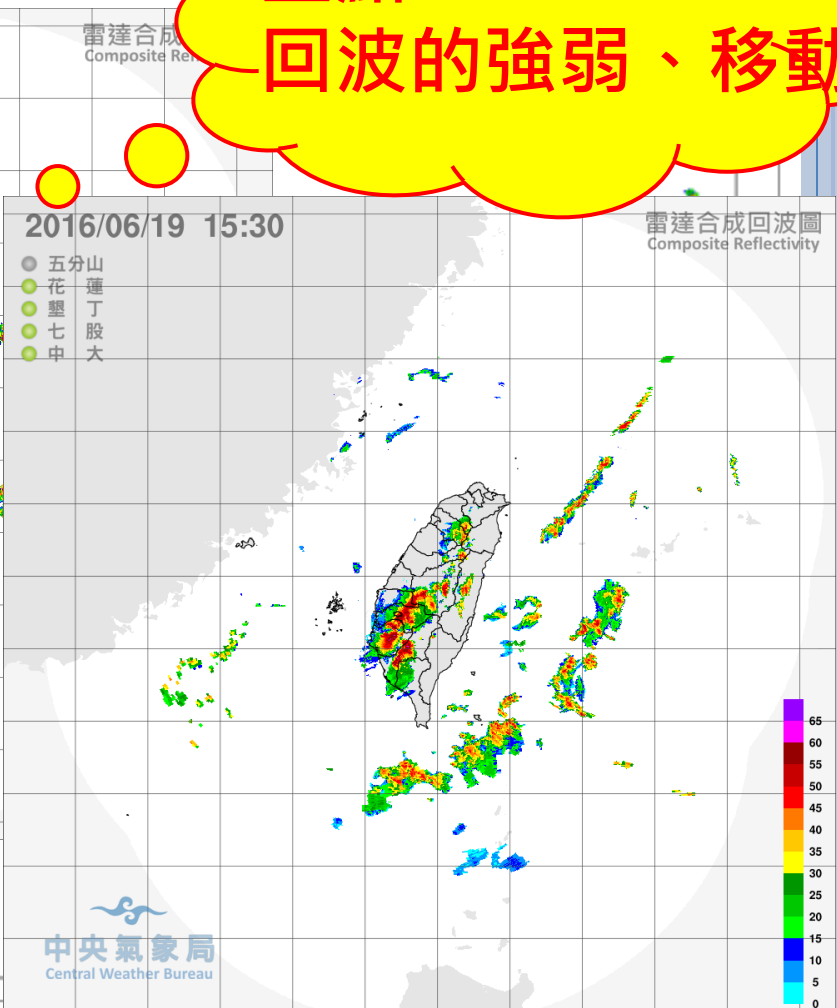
雷達合成
Composite Refle

回波的強弱、移動

2016/06/19 15:30

雷達合成回波圖
Composite Reflectivity

五分山
花 蓮
墾 丁
七 股
中 大

65
60
55
50
45
40
35
30
25
20
15
10
5
0

中央氣象局
Central Weather Bureau